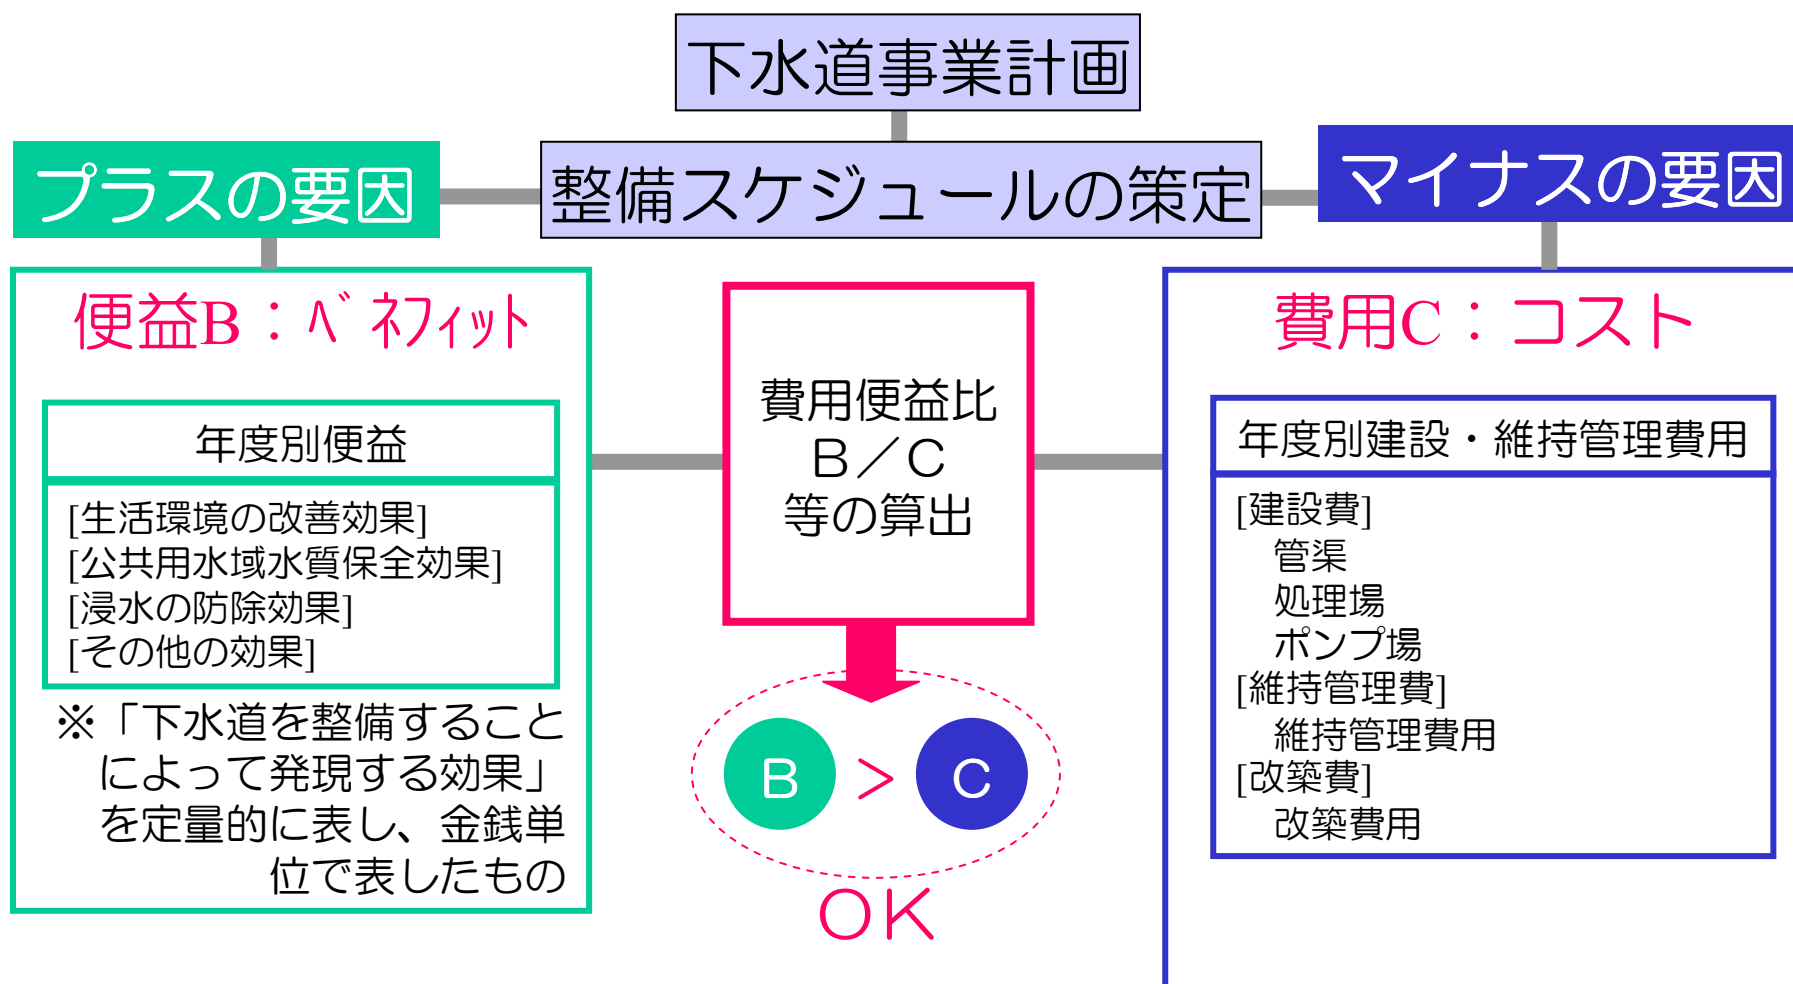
下水道事業計画

プラスの要因

整備スケジュールの策定

マイナスの要因

便益B：ﾍﾞﾈﾌｨｯﾄ

年度別便益

[生活環境の改善効果]
[公共用水域水質保全効果]
[浸水の防除効果]
[その他の効果]

※「下水道を整備することによって発現する効果」を定量的に表し、金銭単位で表したもの

費用便益比
B／C
等の算出

B > C

OK

費用C：コスト

年度別建設・維持管理費用

[建設費]
管渠
処理場
ポンプ場
[維持管理費]
維持管理費用
[改築費]
改築費用